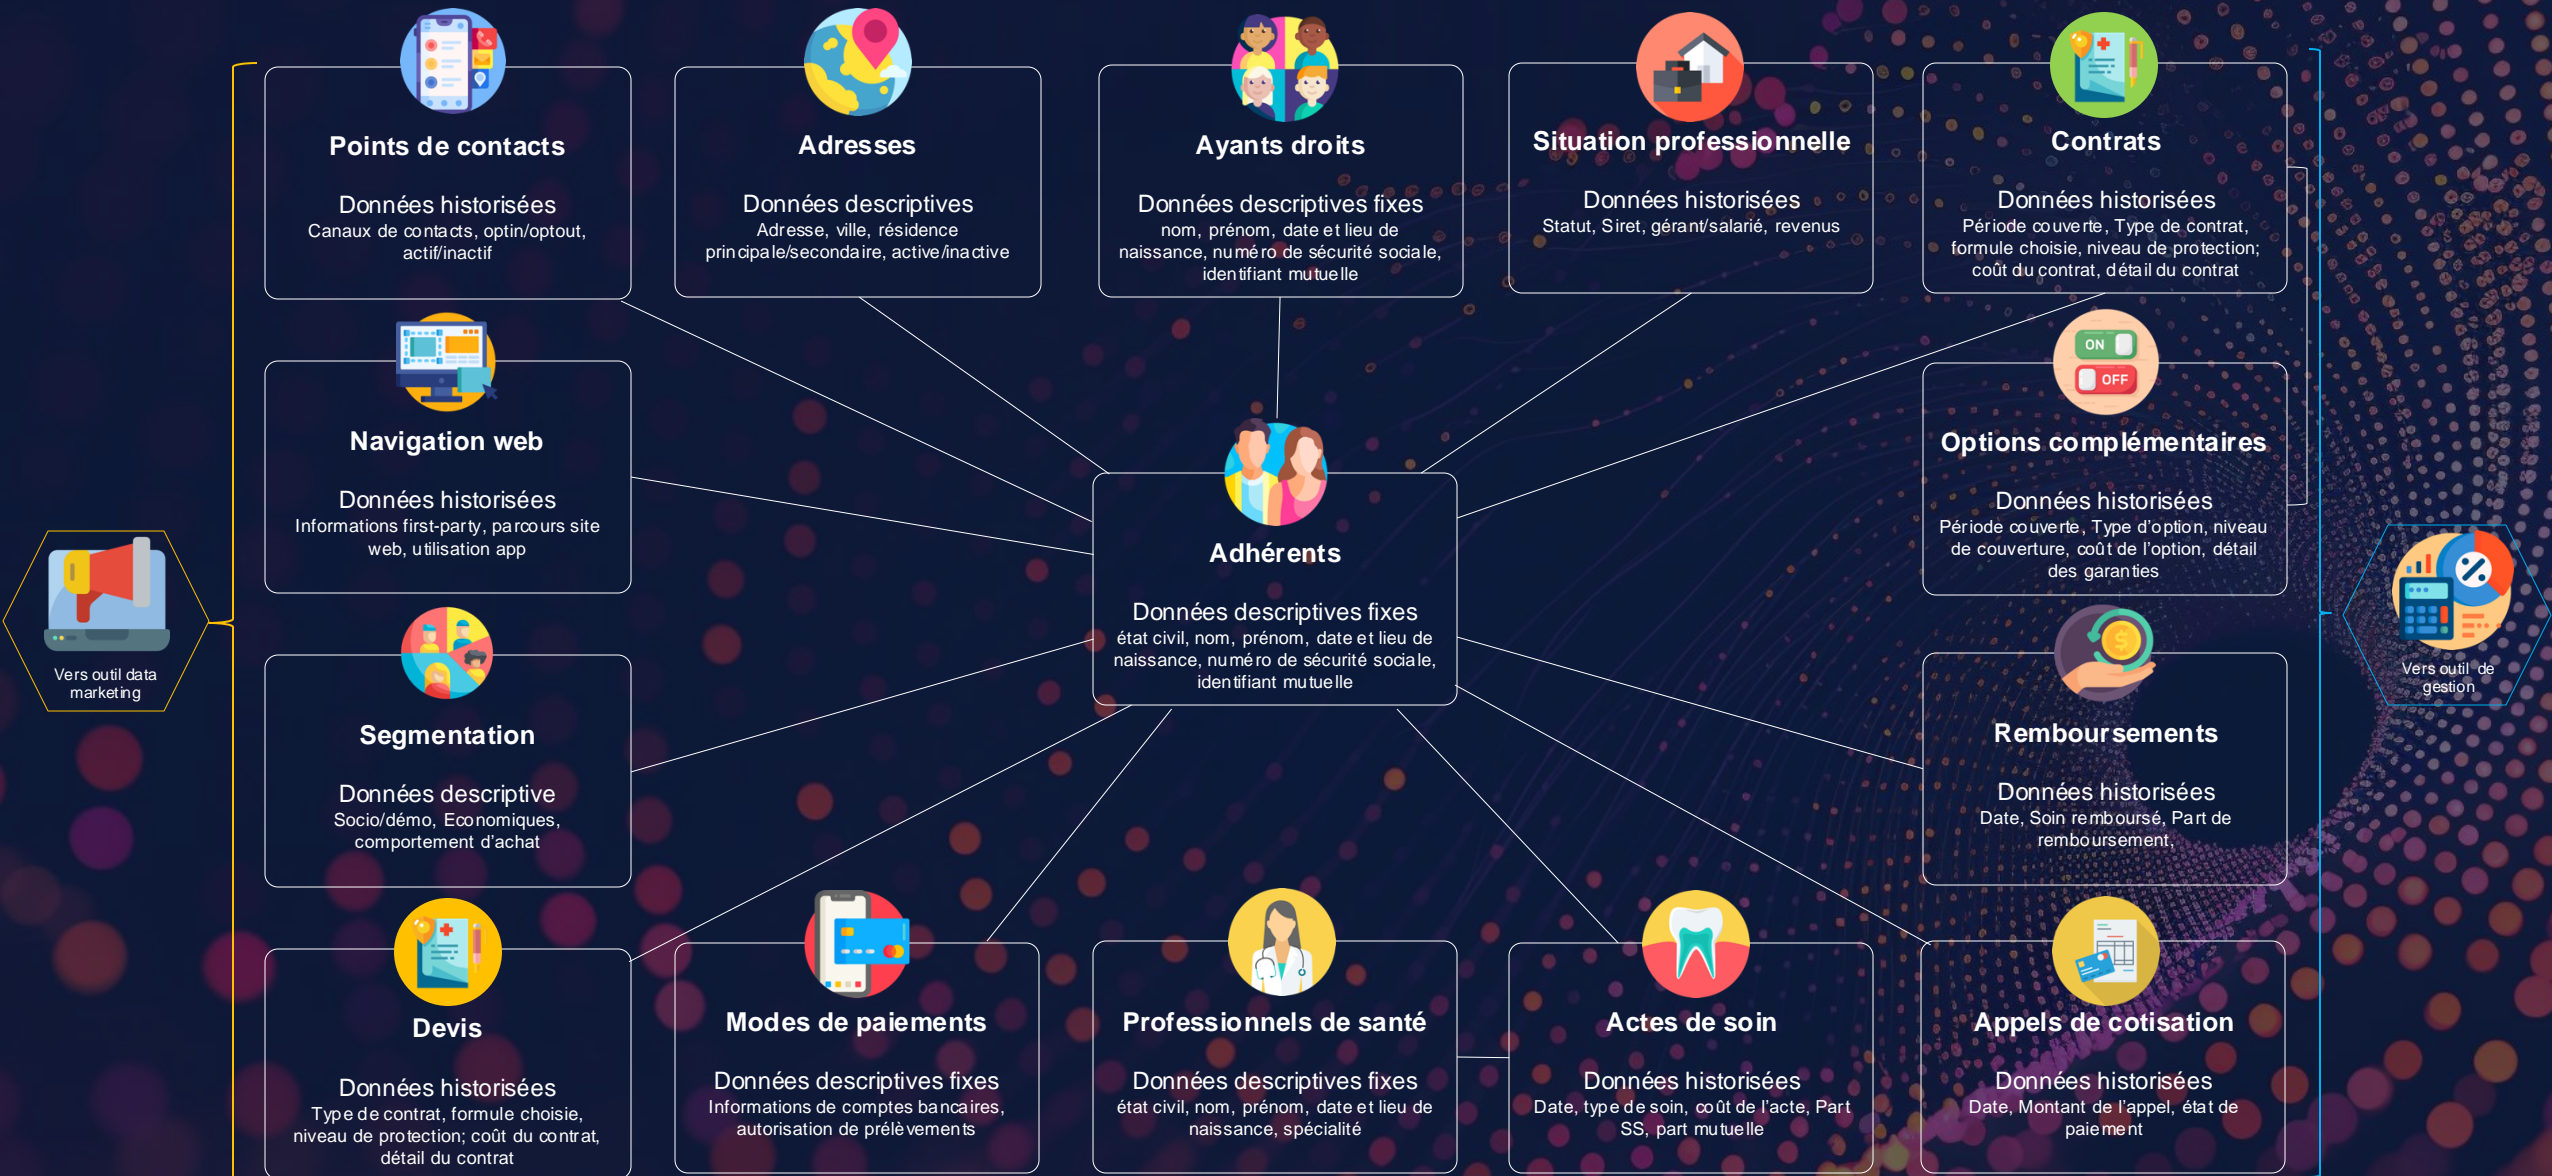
Points de contacts

Données historisées
Canaux de contacts, optin/optout, actif/inactif

Adresses

Données descriptives
Adresse, ville, résidence principale/secondaire, active/inactive

Ayants droits

Données descriptives fixes
nom, prénom, date et lieu de naissance, numéro de sécurité sociale, identifiant mutuelle

Situation professionnelle

Données historisées
Statut, Siret, gérant/salarié, revenus

Contrats

Données historisées
Période couverte, Type de contrat, formule choisie, niveau de protection; coût du contrat, détail du contrat

Navigation web

Données historisées
Informations first-party, parcours site web, utilisation app

ON
OFF

Options complémentaires

Données historisées
Période couverte, Type d'option, niveau de couverture, coût de l'option, détail des garanties

Adhérents

Données descriptives fixes
état civil, nom, prénom, date et lieu de naissance, numéro de sécurité sociale, identifiant mutuelle

Vers outil data marketing

Vers outil de gestion

Segmentation

Données descriptive
Socio/démo, Economiques, comportement d'achat

Remboursements

Données historisées
Date, Soin remboursé, Part de remboursement,

Devis

Données historisées
Type de contrat, formule choisie, niveau de protection; coût du contrat, détail du contrat

Modes de paiements

Données descriptives fixes
Informations de comptes bancaires, autorisation de prélèvements

Professionnels de santé

Données descriptives fixes
état civil, nom, prénom, date et lieu de naissance, spécialité

Actes de soin

Données historisées
Date, type de soin, coût de l'acte, Part SS, part mutuelle

Appels de cotisation

Données historisées
Date, Montant de l'appel, état de paiement